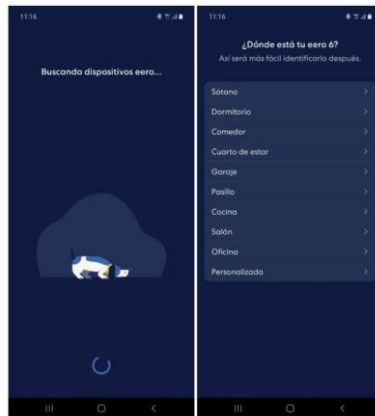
11:16

Buscando dispositivos eero...

11:16

¿Dónde está tu eero 6?

Así será más fácil identificarlo después.

Sótano

Dormitorio

Comedor

Cuarto de estar

Garaje

Pasillo

Cocina

Salón

Oficina

Personalizada